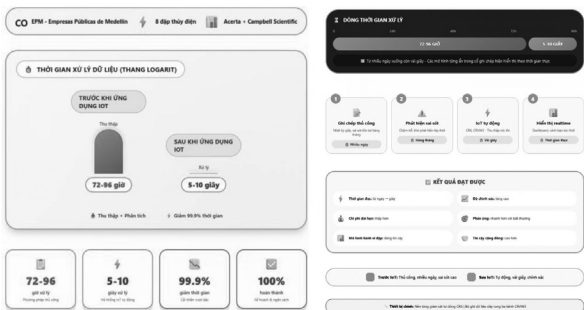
CO EPM - Empresas Públicas de Medellín
8 đập thủy điện
Acerta + Campbell Scientific

THỜI GIAN XỬ LÝ DỮ LIỆU (THANG LOGARIT)

TRƯỚC KHI ỨNG DỤNG IOT
Thu thập
72-96 giờ

SAU KHI ỨNG DỤNG IOT
Xử lý
5-10 giây

Thu thập + Phân tích
Giảm 99.9% thời gian

72-96
giờ xử lý
Phương pháp thủ công

5-10
giây xử lý
Hệ thống IoT tự động

99.9%
giảm thời gian
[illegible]

100%
hoàn thành
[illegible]

DÒNG THỜI GIAN XỬ LÝ
72-96 GIỜ
5-10 GIÂY
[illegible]

Ghi chép thủ công
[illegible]
Nhiều ngày

Phát hiện sai sót
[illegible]
Hàng tháng

IoT tự động
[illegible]
Vài giây

Hiển thị realtime
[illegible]
Thời gian thực

KẾT QUẢ ĐẠT ĐƯỢC
Thời gian Đọc: từ ngày → giây
Độ chính xác: tăng cao
Chi phí lao động: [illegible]
Phản ứng: nhanh hơn khi bất thường
Mô hình hành vi đập: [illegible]
Tin cậy cộng đồng: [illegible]

Trước IoT: Thủ công, nhiều ngày, sai sót cao
Sau IoT: Tự động, vài giây, chính xác

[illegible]